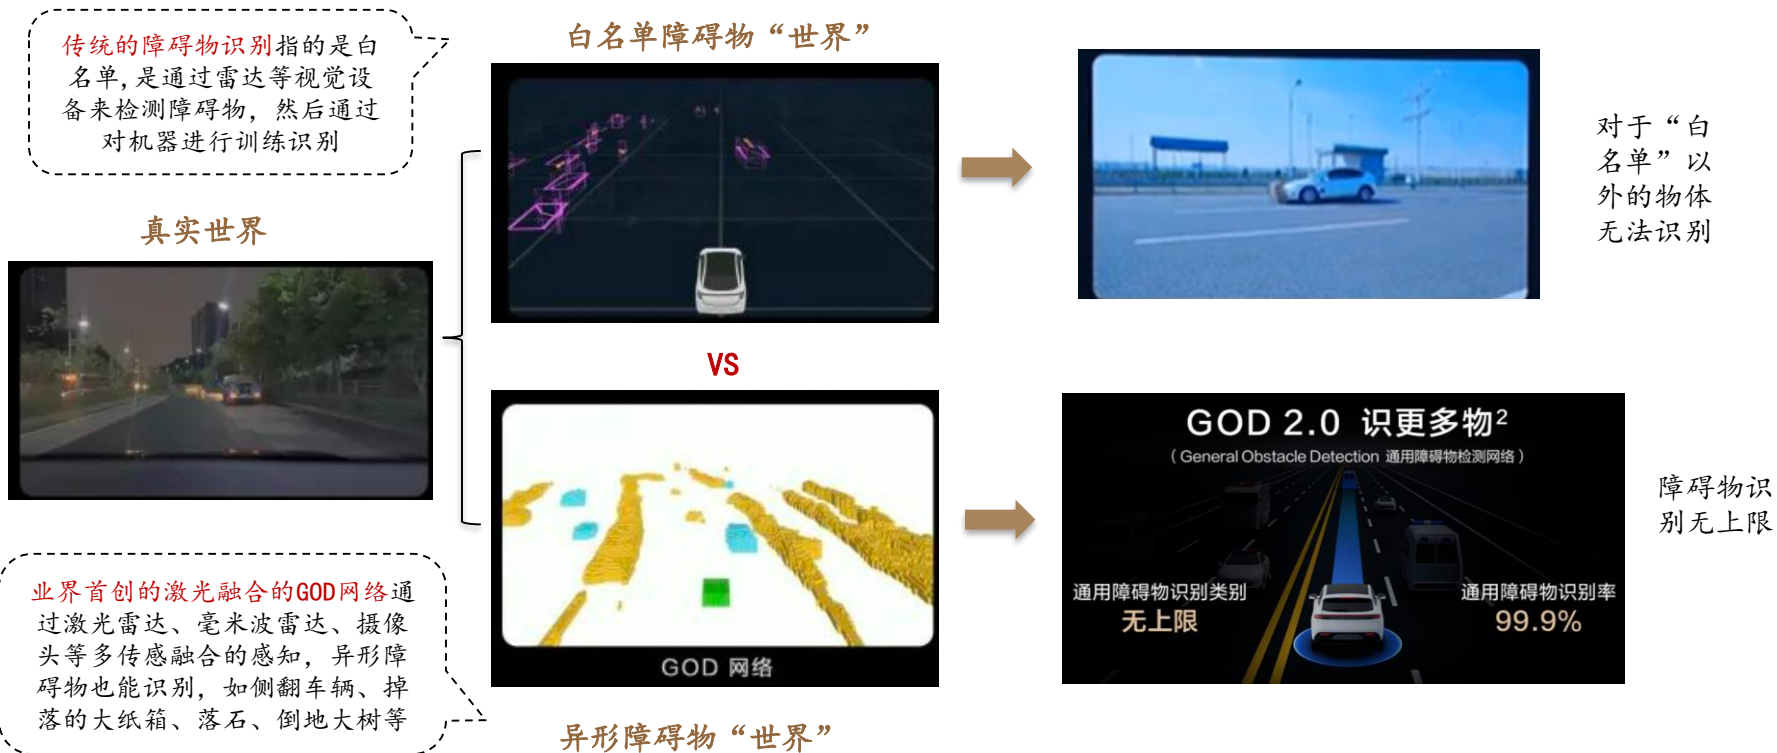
传统的障碍物识别指的是白名单，是通过雷达等视觉设备来检测障碍物，然后通过对机器进行训练识别

白名单障碍物“世界”

真实世界

对于“白名单”以外的物体无法识别

VS

GOD 2.0 识更多物$^2$
（General Obstacle Detection 通用障碍物检测网络）

通用障碍物识别类别
无上限

通用障碍物识别率
99.9%

障碍物识别无上限

业界首创的激光融合的GOD网络通过激光雷达、毫米波雷达、摄像头等多传感融合的感知，异形障碍物也能识别，如侧翻车辆、掉落的大纸箱、落石、倒地大树等

GOD 网络

异形障碍物“世界”